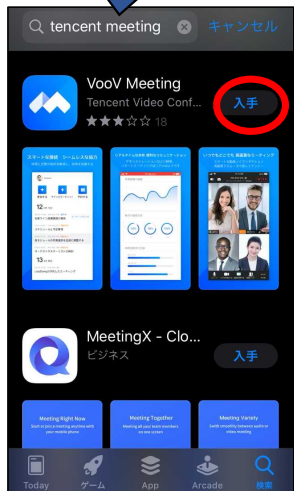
tencent meeting
キャンセル

VooV Meeting
Tencent Video Conf...
入手
18

スマート会議　シームレス協力
リアルタイム分析 便利なコミュニケーション
いつでもどこでも 高品質なミーティング

MeetingX - Clo...
ビジネス
入手

Meeting Right Now
Meeting Together
Meeting Variety

Today
ゲーム
App
Arcade
検索